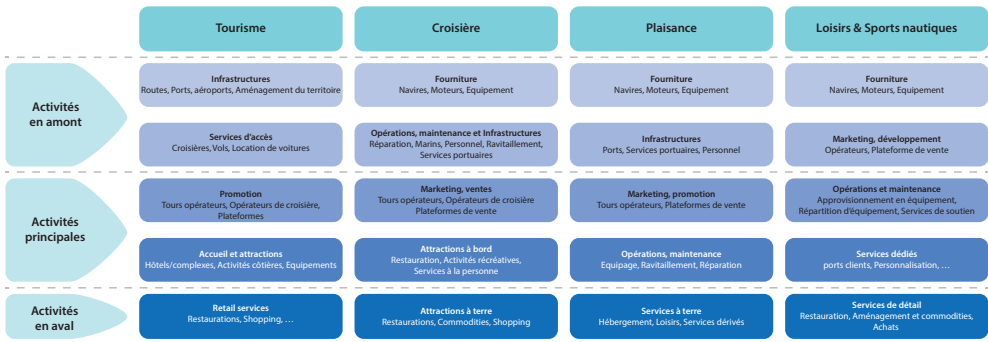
| | Tourisme | Croisière | Plaisance | Loisirs & Sports nautiques |
|---|---|---|---|---|
| Activités en amont | Infrastructures Routes, Ports, aéroports, Aménagement du territoire | Fourniture Navires, Moteurs, Equipement | Fourniture Navires, Moteurs, Equipement | Fourniture Navires, Moteurs, Equipement |
| | Services d'accès Croisières, Vols, Location de voitures | Opérations, maintenance et Infrastructures Réparation, Marins, Personnel, Ravitaillement, Services portuaires | Infrastructures Ports, Services portuaires, Personnel | Marketing, développement Opérateurs, Plateforme de vente |
| Activités principales | Promotion Tours opérateurs, Opérateurs de croisière, Plateformes | Marketing, ventes Tours opérateurs, Opérateurs de croisière Plateformes de vente | Marketing, promotion Tours opérateurs, Plateformes de vente | Opérations et maintenance Approvisionnement en équipement, Répartition d'équipement, Services de soutien |
| | Accueil et attractions Hôtels/complexes, Activités côtières, Equipements | Attractions à bord Restauration, Activités récréatives, Services à la personne | Opérations, maintenance Equipage, Ravitaillement, Réparation | Services dédiés ports clients, Personnalisation, … |
| Activités en aval | Retail services Restaurations, Shopping, … | Attractions à terre Restaurations, Commodities, Shopping | Services à terre Hébergement, Loisirs, Services dérivés | Services de détail Restauration, Aménagement et commodities, Achats |